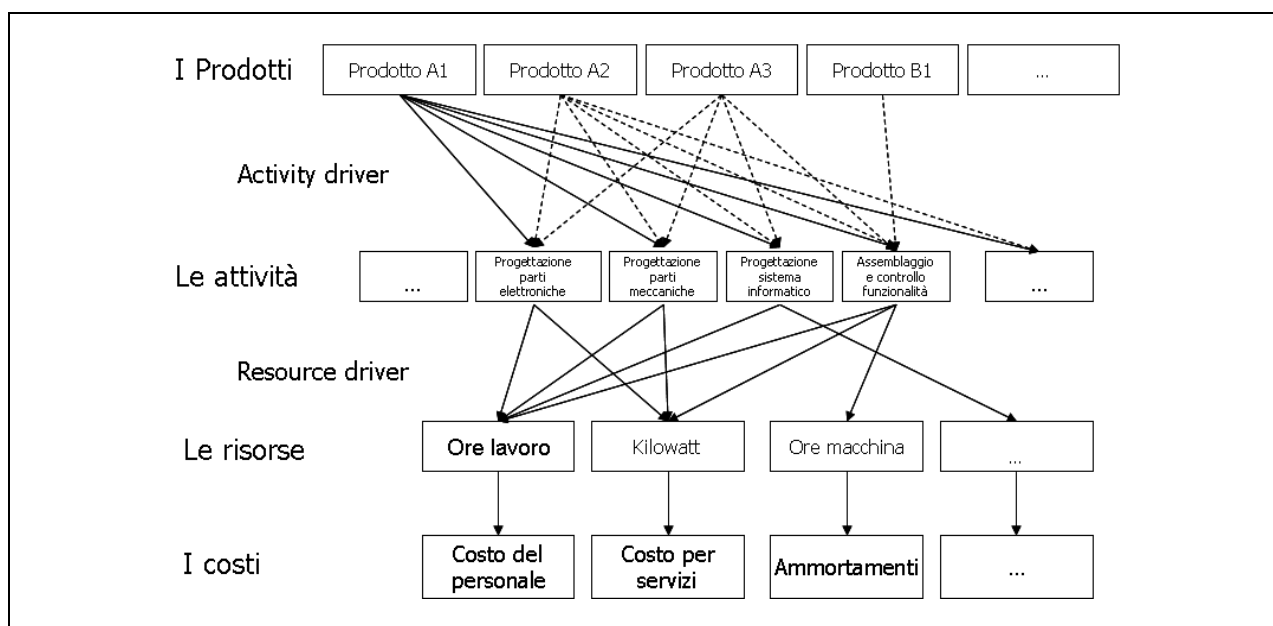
I Prodotti

Prodotto A1

Prodotto A2

Prodotto A3

Prodotto B1

...

Activity driver

Le attività

...

Progettazione parti elettroniche

Progettazione parti meccaniche

Progettazione sistema informatico

Assemblaggio e controllo funzionalità

...

Resource driver

Le risorse

Ore lavoro

Kilowatt

Ore macchina

...

I costi

Costo del personale

Costo per servizi

Ammortamenti

...